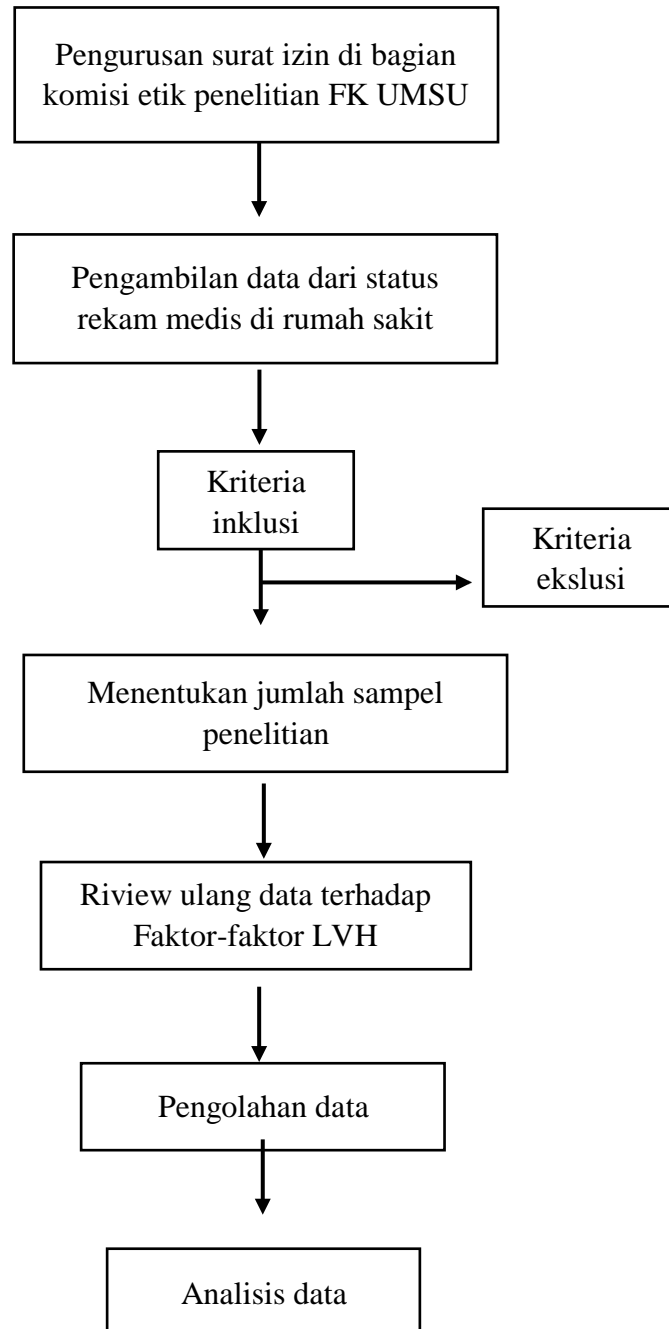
Pengurusan surat izin di bagian komisi etik penelitian FK UMSU

Pengambilan data dari status rekam medis di rumah sakit

Kriteria inklusi

Kriteria ekslusi

Menentukan jumlah sampel penelitian

Riview ulang data terhadap Faktor-faktor LVH

Pengolahan data

Analisis data